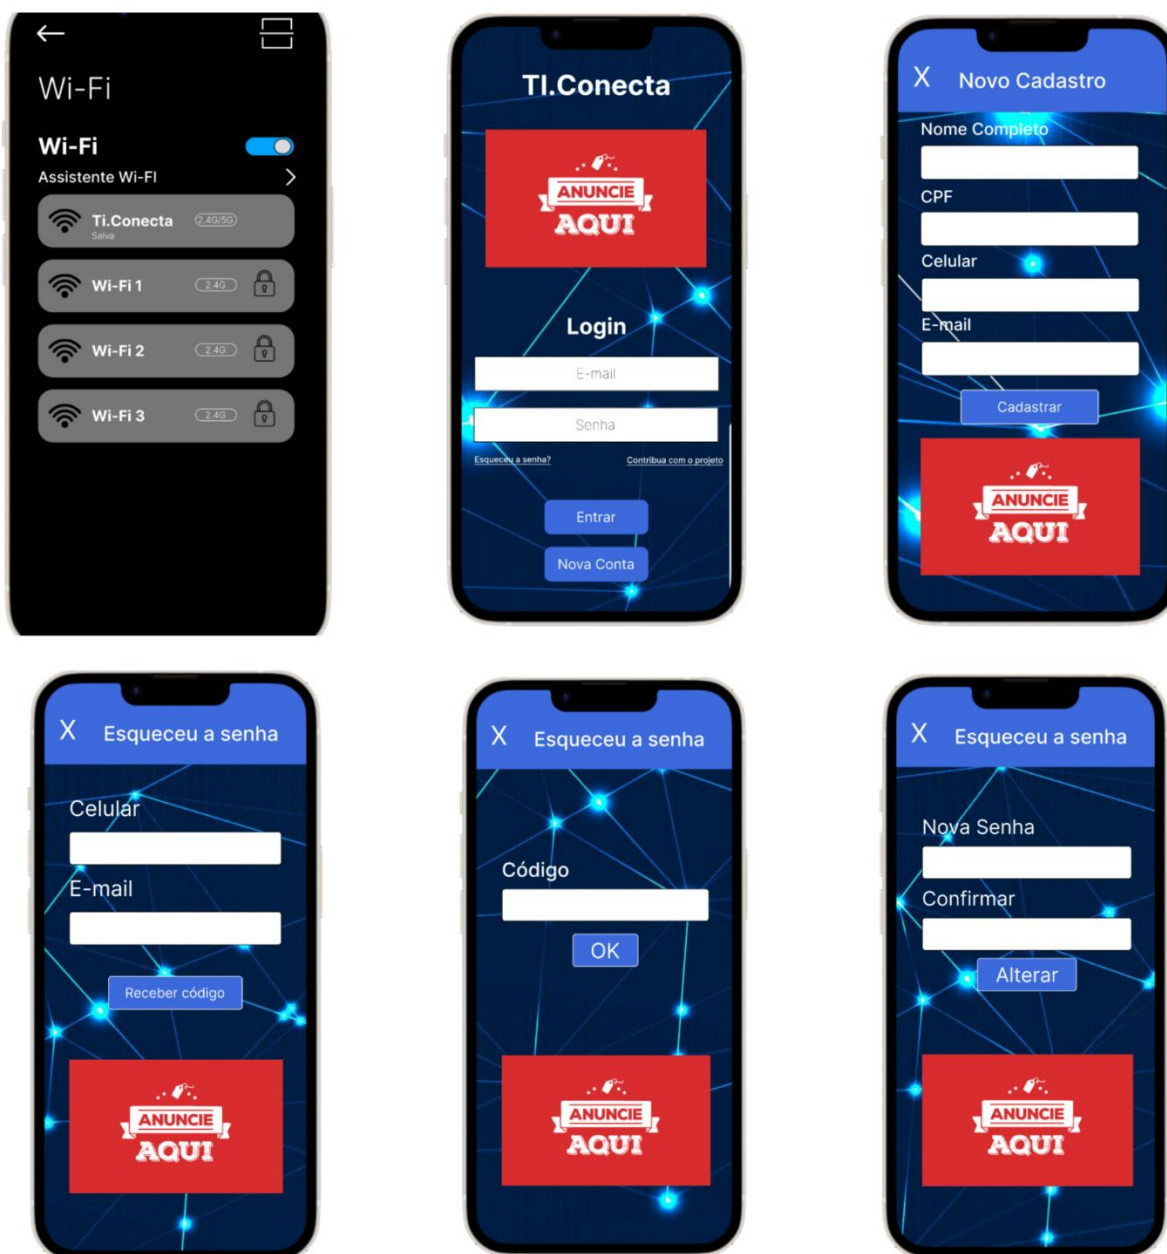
Wi-Fi

Wi-Fi

Assistente Wi-FI

Ti.Conecta 2.4G/5G
Salva

Wi-Fi 1 2.4G

Wi-Fi 2 2.4G

Wi-Fi 3 2.4G

TI.Conecta

ANUNCIE AQUI

Login

E-mail

Senha

Esqueceu a senha?

Contribua com o projeto

Entrar

Nova Conta

X Novo Cadastro

Nome Completo

CPF

Celular

E-mail

Cadastrar

ANUNCIE AQUI

X Esqueceu a senha

Celular

E-mail

Receber código

ANUNCIE AQUI

X Esqueceu a senha

Código

OK

ANUNCIE AQUI

X Esqueceu a senha

Nova Senha

Confirmar

Alterar

ANUNCIE AQUI